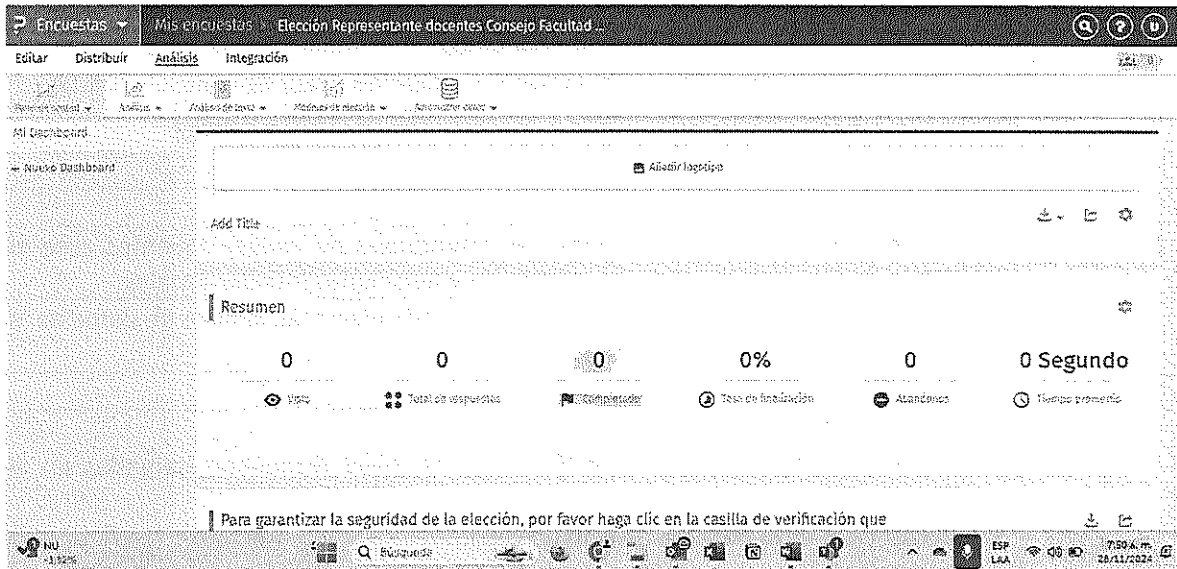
Encuestas Mis encuestas » Elección Representante docentes Consejo Facultad ...

Editar Distribuir Análisis Integración

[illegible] Análisis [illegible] Análisis de texto Medidas de elección Administrar datos

Mi Dashboard

+ Nuevo Dashboard

Añadir logotipo

Add Title

Resumen

0 Visto
0 Total de respuestas
0 Completado
0% Tasa de finalización
0 Abandonos
0 Segundo Tiempo promedio

Para garantizar la seguridad de la elección, por favor haga clic en la casilla de verificación que

NU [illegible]

Búsqueda

ESP LAA 7:50 a.m. 20/11/2024